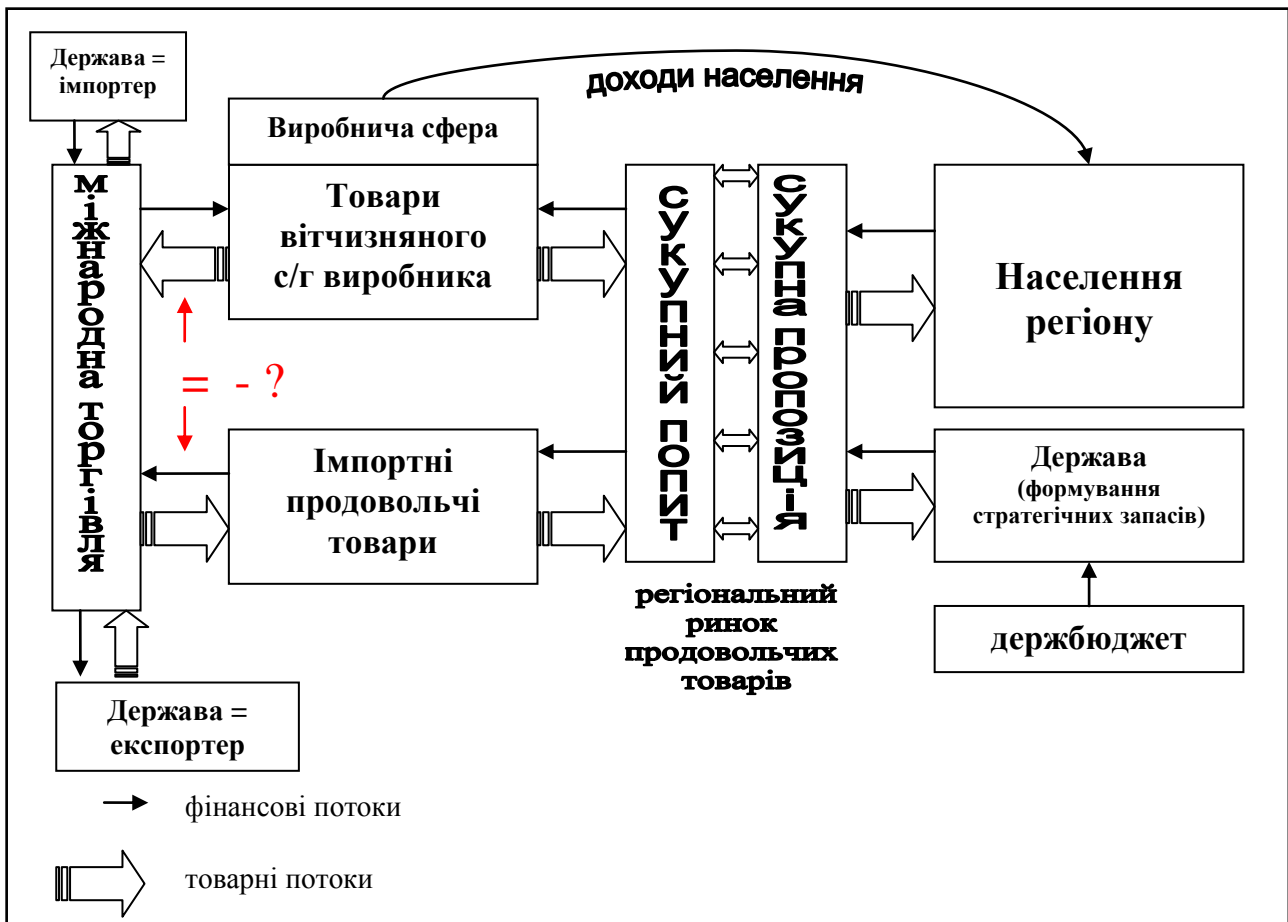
Держава = імпортер

доходи населення

Виробнича сфера

Товари вітчизняного с/г виробника

міжнародна торгівля

= - ?

Імпортні продовольчі товари

СУКУПНИЙ ПОПИТ

СУКУПНА ПРОПОЗИЦІЯ

Населення регіону

Держава (формування стратегічних запасів)

держбюджет

регіональний ринок продовольчих товарів

Держава = експортер

фінансові потоки

товарні потоки